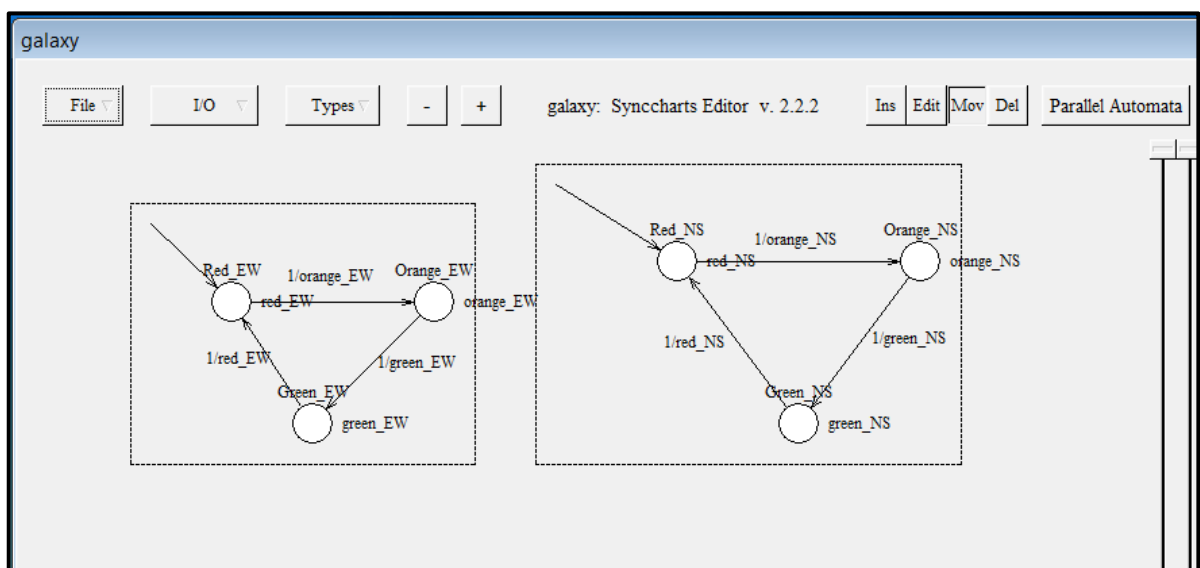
galaxy

File

I/O

Types

-

+

galaxy: Synccharts Editor v. 2.2.2

Ins

Edit

Mov

Del

Parallel Automata

Red_EW

red_EW

1/orange_EW

Orange_EW

orange_EW

1/red_EW

1/green_EW

Green_EW

green_EW

Red_NS

red_NS

1/orange_NS

Orange_NS

orange_NS

1/red_NS

1/green_NS

Green_NS

green_NS